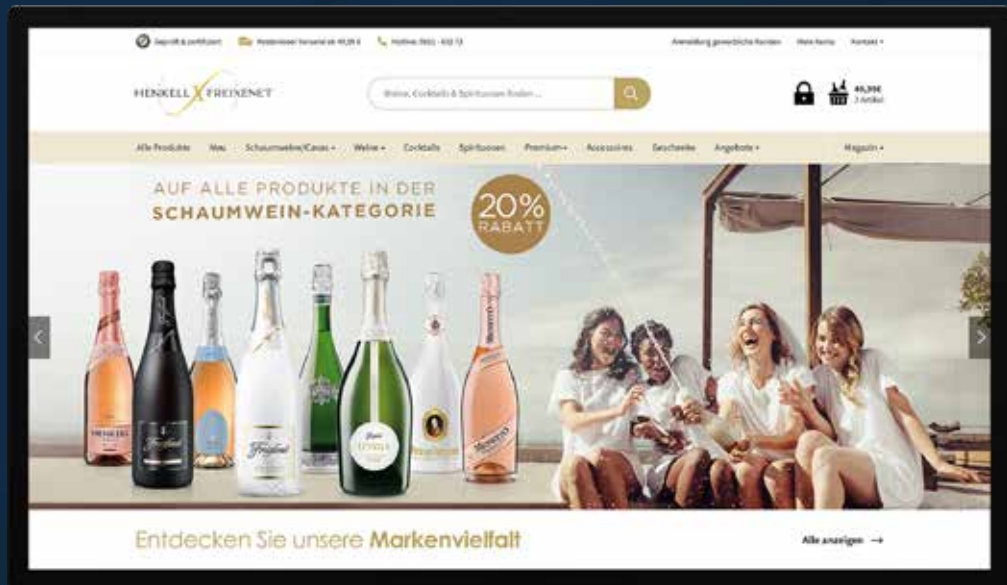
Geprüft & zertifiziert Versandkostenfrei ab 49,39 € Hotline: 0611 - 632 73

Anmeldung gewerbliche Kunden Mein Konto Kontakt ▾

HENKELL FREIXENET

Weine, Cocktails & Spirituosen finden...

46,39€
3 Artikel

Alle Produkte Neu Schaumweine/Cavas ▾ Weine ▾ Cocktails Spirituosen Premium ▾ Accessoires Geschenke Angebote ▾ Magazin ▾

AUF ALLE PRODUKTE IN DER SCHAUMWEIN-KATEGORIE

20% RABATT

Entdecken Sie unsere Markenvielfalt

Alle anzeigen →